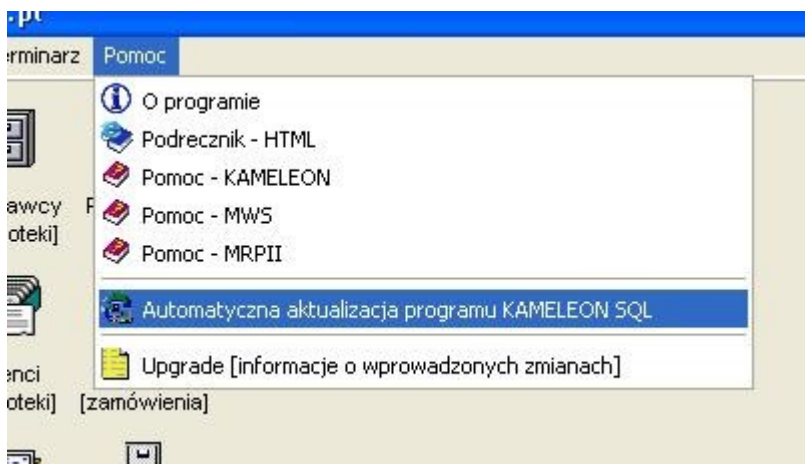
.pl

rminarz Pomoc

O programie
Podrecznik - HTML
Pomoc - KAMELEON
Pomoc - MWS
Pomoc - MRPII
Automatyczna aktualizacja programu KAMELEON SQL
Upgrade [informacje o wprowadzonych zmianach]

awcy
oteki]
enci
oteki] [zamówienia]